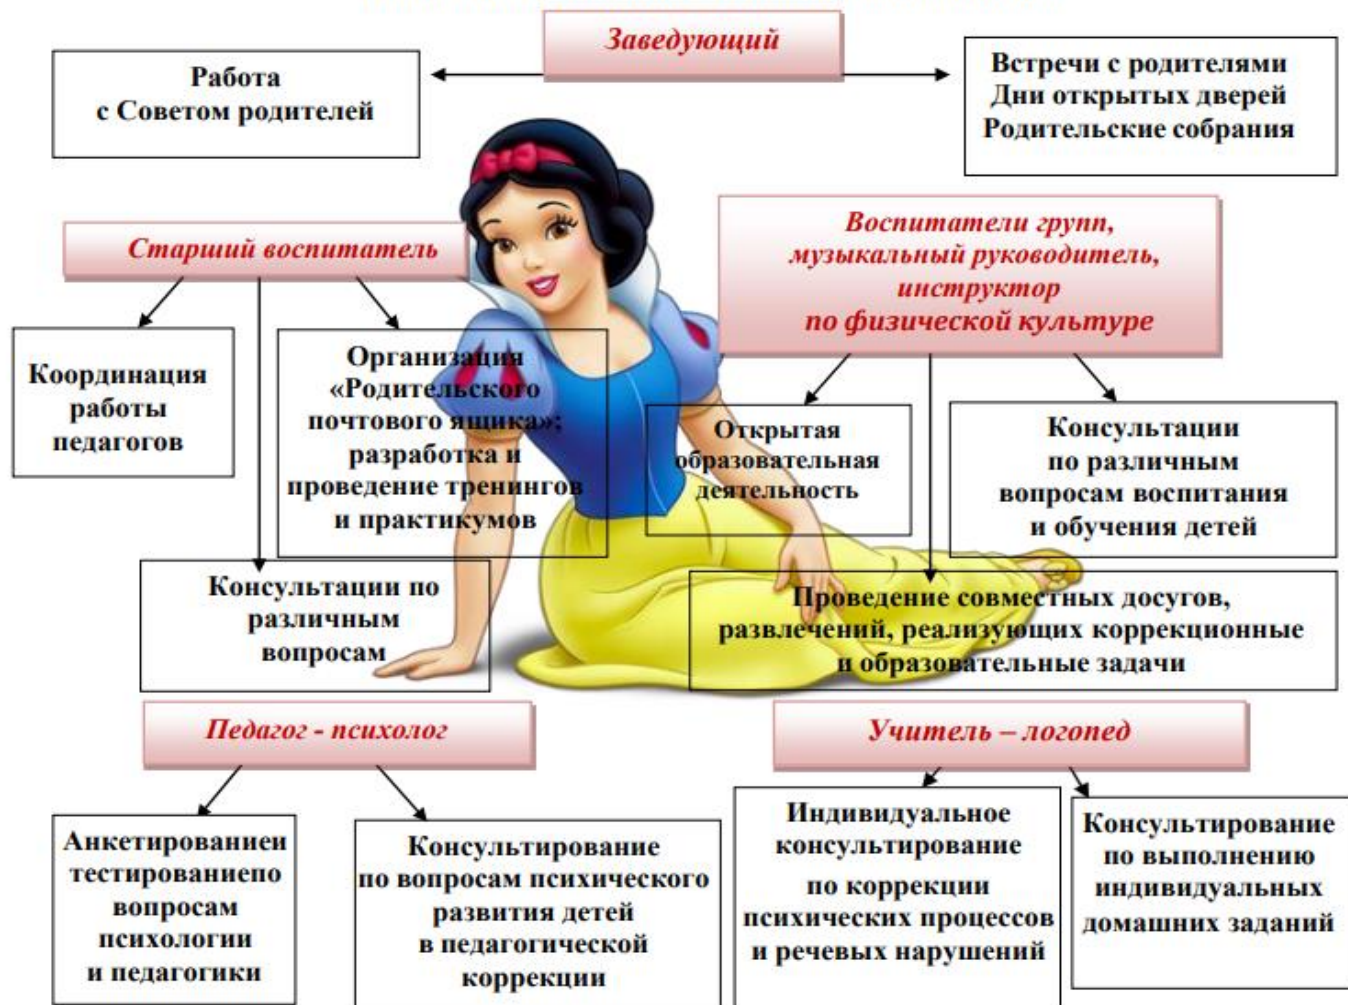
Заведующий

Работа с Советом родителей

Встречи с родителями
Дни открытых дверей
Родительские собрания

Старший воспитатель

Воспитатели групп, музыкальный руководитель, инструктор по физической культуре

Координация работы педагогов

Организация «Родительского почтового ящика»; разработка и проведение тренингов и практикумов

Открытая образовательная деятельность

Консультации по различным вопросам воспитания и обучения детей

Консультации по различным вопросам

Проведение совместных досугов, развлечений, реализующих коррекционные и образовательные задачи

Педагог - психолог

Учитель – логопед

Анкетированиеи тестированиепо вопросам психологии и педагогики

Консультирование по вопросам психического развития детей в педагогической коррекции

Индивидуальное консультирование по коррекции психических процессов и речевых нарушений

Консультирование по выполнению индивидуальных домашних заданий